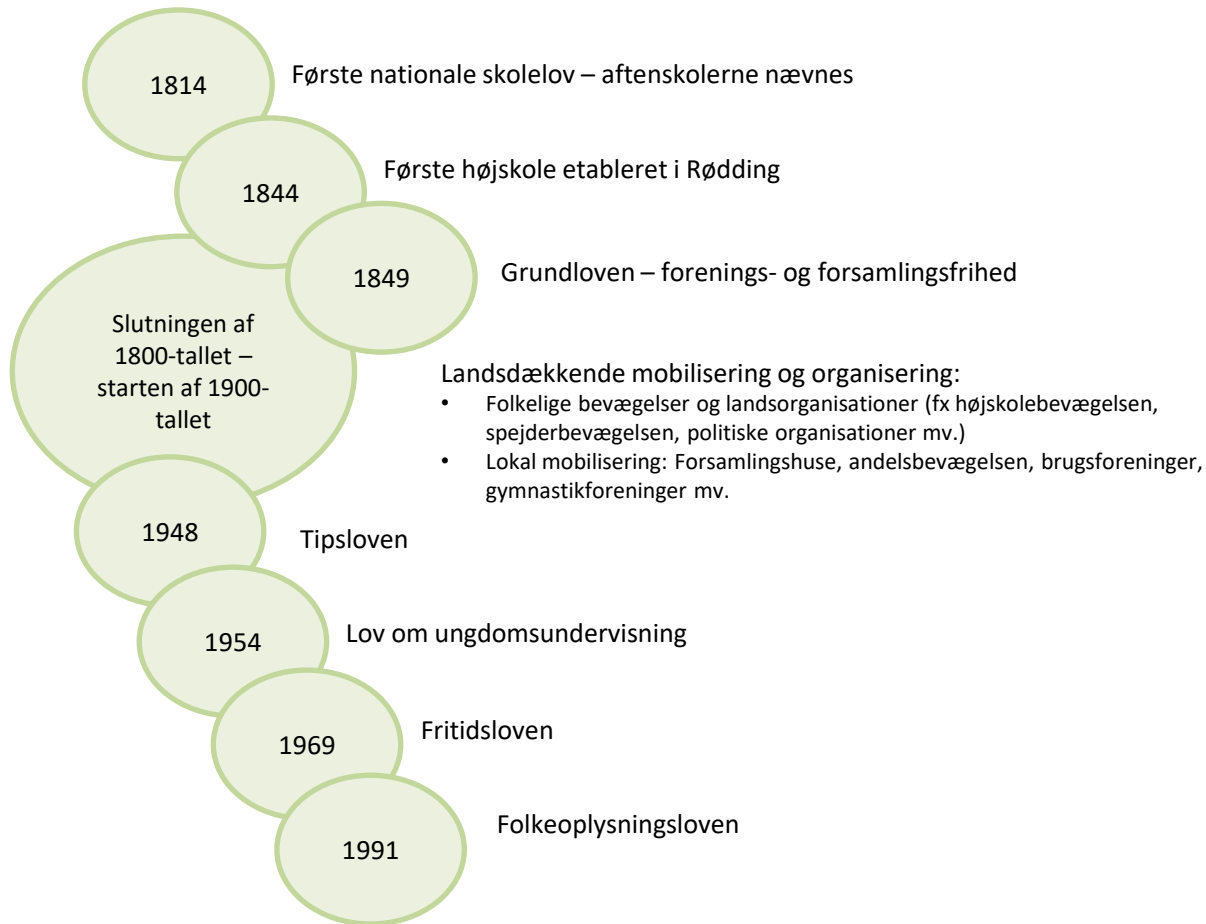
1814

Første nationale skolelov – aftenskolerne nævnes

1844

Første højskole etableret i Rødding

1849

Grundloven – forenings- og forsamlingsfrihed

Slutningen af 1800-tallet – starten af 1900-tallet

Landsdækkende mobilisering og organisering:
• Folkelige bevægelser og landsorganisationer (fx højskolebevægelsen, spejderbevægelsen, politiske organisationer mv.)
• Lokal mobilisering: Forsamlingshuse, andelsbevægelsen, brugsforeninger, gymnastikforeninger mv.

1948

Tipsloven

1954

Lov om ungdomsundervisning

1969

Fritidsloven

1991

Folkeoplysningsloven